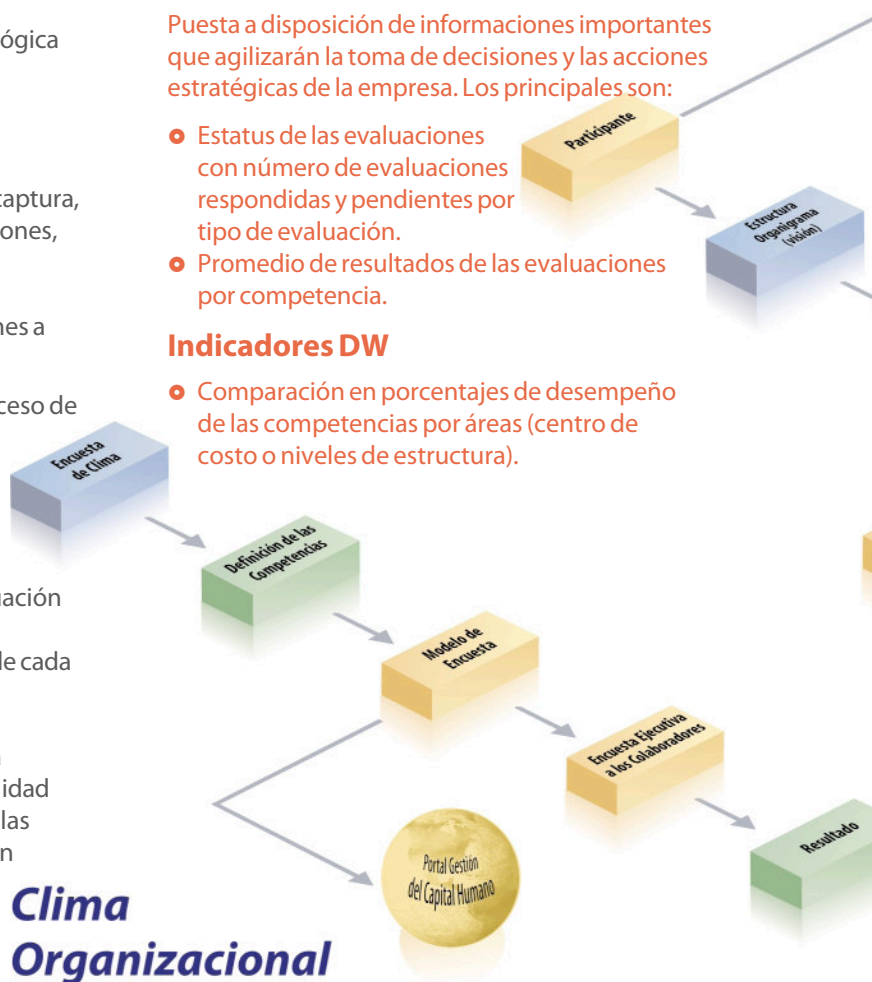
ógica

captura, iones,

nes a

ceso de

nación

le cada

idad las n

Puesta a disposición de informaciones importantes que agilizarán la toma de decisiones y las acciones estratégicas de la empresa. Los principales son:

- Estatus de las evaluaciones con número de evaluaciones respondidas y pendientes por tipo de evaluación.
- Promedio de resultados de las evaluaciones por competencia.

**Indicadores DW**

- Comparación en porcentajes de desempeño de las competencias por áreas (centro de costo o niveles de estructura).

Participante

Estructura Organigrama (visión)

Encuesta de Clima

Definición de las Competencias

Modelo de Encuesta

Encuesta Ejecutiva a los Colaboradores

Resultado

Portal Gestión del Capital Humano

Clima Organizacional